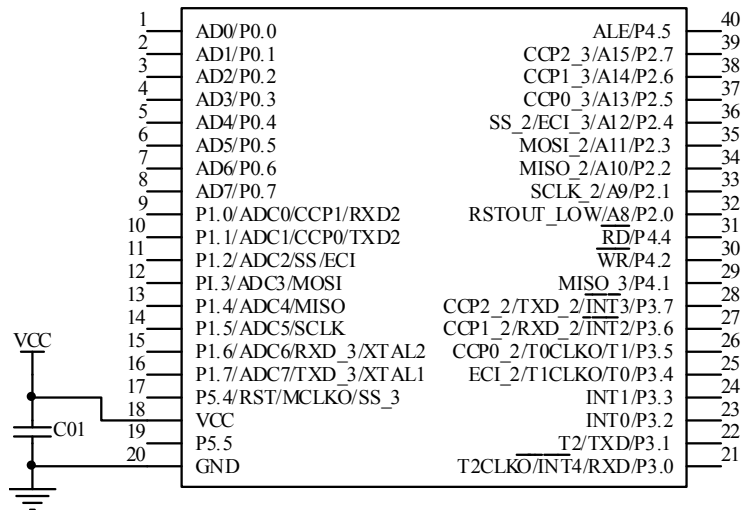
VCC
C01

1 AD0/P0.0
2 AD1/P0.1
3 AD2/P0.2
4 AD3/P0.3
5 AD4/P0.4
6 AD5/P0.5
7 AD6/P0.6
8 AD7/P0.7
9 P1.0/ADC0/CCP1/RXD2
10 P1.1/ADC1/CCP0/TXD2
11 P1.2/ADC2/SS/ECI
12 PI.3/ADC3/MOSI
13 P1.4/ADC4/MISO
14 P1.5/ADC5/SCLK
15 P1.6/ADC6/RXD_3/XTAL2
16 P1.7/ADC7/TXD_3/XTAL1
17 P5.4/RST/MCLKO/SS_3
18 VCC
19 P5.5
20 GND

ALE/P4.5 40
CCP2_3/A15/P2.7 39
CCP1_3/A14/P2.6 38
CCP0_3/A13/P2.5 37
SS_2/ECI_3/A12/P2.4 36
MOSI_2/A11/P2.3 35
MISO_2/A10/P2.2 34
SCLK_2/A9/P2.1 33
RSTOUT_LOW/$\overline{A8}$/P2.0 32
$\overline{RD}$/P4.4 31
$\overline{WR}$/P4.2 30
MISO_3/P4.1 29
CCP2_2/TXD_2/$\overline{INT}$3/P3.7 28
CCP1_2/RXD_2/$\overline{INT}$2/P3.6 27
CCP0_2/T0CLKO/T1/P3.5 26
ECI_2/T1CLKO/T0/P3.4 25
INT1/P3.3 24
INT0/P3.2 23
T2/TXD/P3.1 22
T2CLKO/$\overline{INT}$4/RXD/P3.0 21